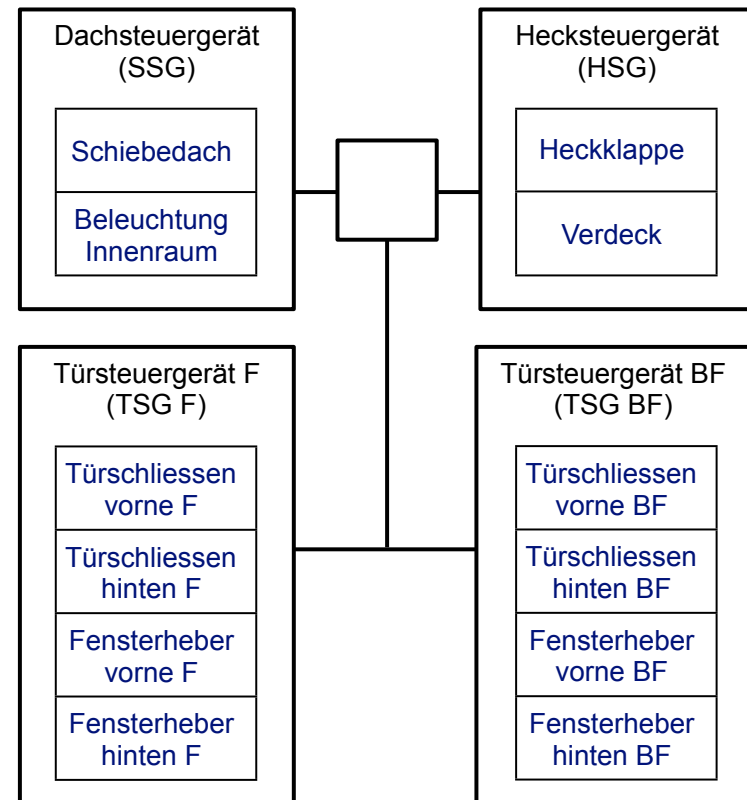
Dachsteuergerät
(SSG)

Schiebedach

Beleuchtung Innenraum

Hecksteuergerät
(HSG)

Heckklappe

Verdeck

Türsteuergerät F
(TSG F)

Türschliessen vorne F

Türschliessen hinten F

Fensterheber vorne F

Fensterheber hinten F

Türsteuergerät BF
(TSG BF)

Türschliessen vorne BF

Türschliessen hinten BF

Fensterheber vorne BF

Fensterheber hinten BF